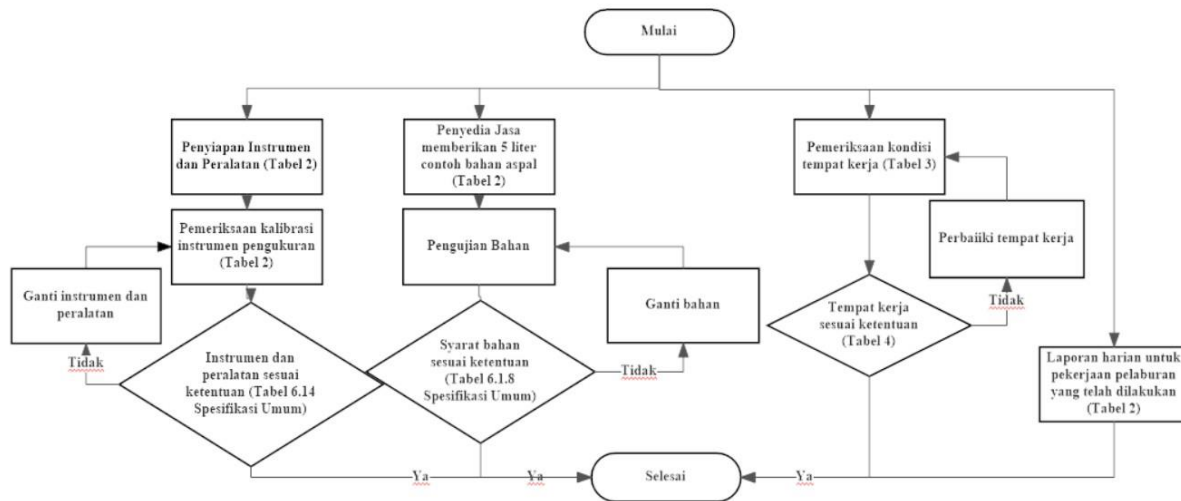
Mulai

Penyiapan Instrumen dan Peralatan (Tabel 2)

Pemeriksaan kalibrasi instrumen pengukuran (Tabel 2)

Ganti instrumen dan peralatan

Tidak

Instrumen dan peralatan sesuai ketentuan (Tabel 6.14 Spesifikasi Umum)

Ya

Penyedia Jasa memberikan 5 liter contoh bahan aspal (Tabel 2)

Pengujian Bahan

Ganti bahan

Syarat bahan sesuai ketentuan (Tabel 6.1.8 Spesifikasi Umum)

Tidak

Ya

Pemeriksaan kondisi tempat kerja (Tabel 3)

Perbaiiki tempat kerja

Tidak

Tempat kerja sesuai ketentuan (Tabel 4)

Ya

Laporan harian untuk pekerjaan pelaburan yang telah dilakukan (Tabel 2)

Selesai